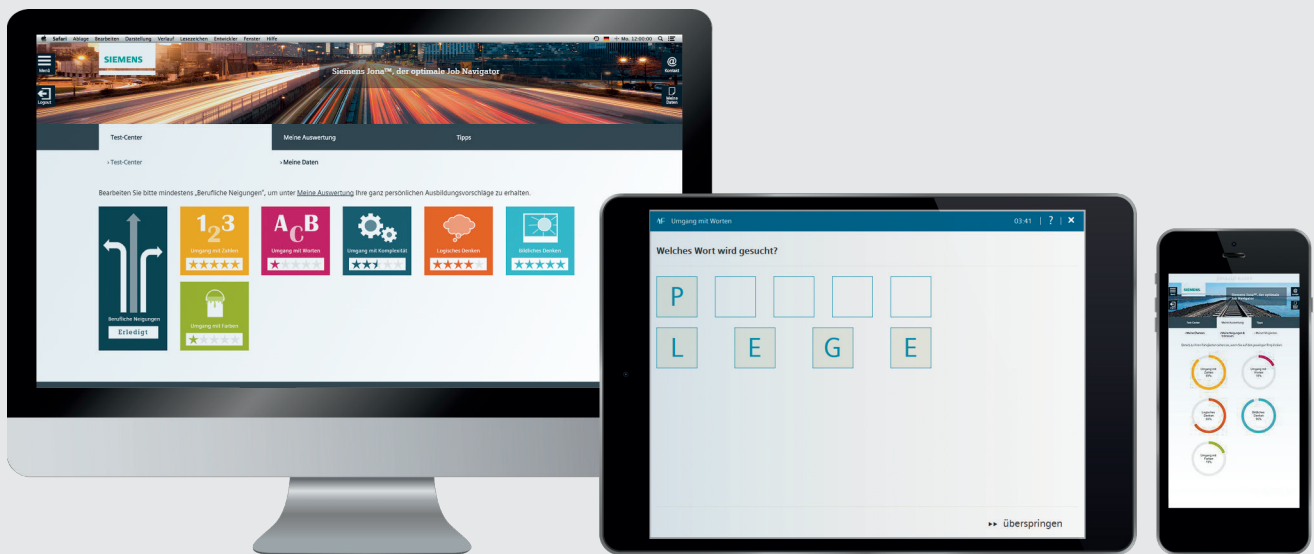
Safari Ablage Bearbeiten Darstellung Verlauf Lesezeichen Entwickler Fenster Hilfe
Mo. 12:00:00

Menü
SIEMENS
Siemens Jona™, der optimale Job Navigator
Kontakt
Logout
Meine Daten

Test-Center
Meine Auswertung
Tipps
› Test-Center
› Meine Daten

Bearbeiten Sie bitte mindestens „Berufliche Neigungen", um unter Meine Auswertung Ihre ganz persönlichen Ausbildungsvorschläge zu erhalten.

Berufliche Neigungen
Erledigt
$1_2 3$
Umgang mit Zahlen
$A_C B$
Umgang mit Worten
Umgang mit Komplexität
Logisches Denken
Bildliches Denken
Umgang mit Farben

Umgang mit Worten
03:41 | ? | ×
Welches Wort wird gesucht?
P
L E G E
▸▸ überspringen

SIEMENS
Siemens Jona™, der optimale Job Navigator
Test-Center
Meine Auswertung
Tipps
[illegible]
Umgang mit Zahlen
Umgang mit Worten
Logisches Denken
Bildliches Denken
Umgang mit Farben
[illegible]